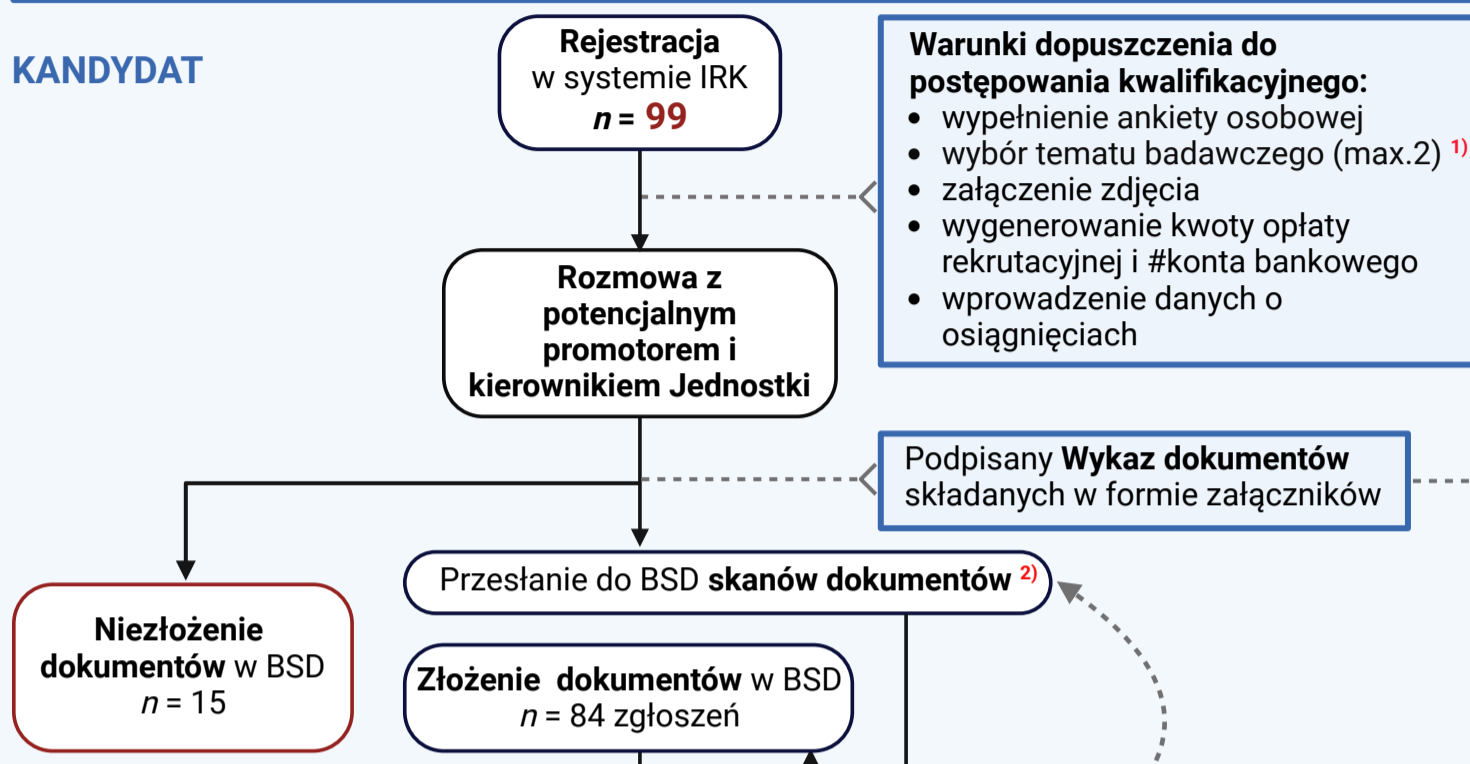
KANDYDAT

Rejestracja
w systemie IRK
$n$ = 99

Warunki dopuszczenia do postępowania kwalifikacyjnego:
• wypełnienie ankiety osobowej
• wybór tematu badawczego (max.2) 1)
• załączenie zdjęcia
• wygenerowanie kwoty opłaty rekrutacyjnej i #konta bankowego
• wprowadzenie danych o osiągnięciach

Rozmowa z potencjalnym promotorem i kierownikiem Jednostki

Podpisany Wykaz dokumentów składanych w formie załączników

Przesłanie do BSD skanów dokumentów 2)

Niezłożenie dokumentów w BSD
$n$ = 15

Złożenie dokumentów w BSD
$n$ = 84 zgłoszeń